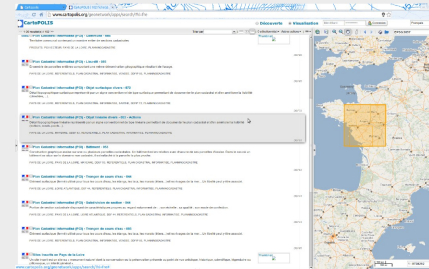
www.cartopolis.org/geoportail/apps/search/?fr-FR

CartoPOLIS

Découverte

Visualisation

Fichier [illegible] (PCI) - Lieu-dit - 503

Fichier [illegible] (PCI) - Objet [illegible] - 872

Fichier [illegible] (PCI) - Objet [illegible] - 503 - Parcelle

Fichier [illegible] (PCI) - Bâtiment - 503

Fichier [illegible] (PCI) - Tronçon de cours d'eau - 503

Fichier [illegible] (PCI) - Subdivision de section - 503

Fichier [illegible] (PCI) - Tronçon de cours d'eau - 503

Fichier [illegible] du Pays de la Loire

www.cartopolis.org/geoportail/apps/search/?fr-FR